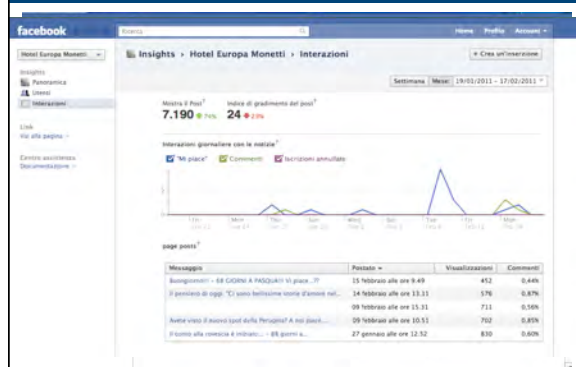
facebook

Ricerca

Home Profilo Account

Hotel Europa Monetti

Insights
Panoramica
Utenti
Interazioni

Link
Vai alla pagina

Centro assistenza
Documentazione

Insights › Hotel Europa Monetti › Interazioni

+ Crea un'inserzione

Settimana Mese 19/01/2011 - 17/02/2011

Mostra il Post
7.190 ▲ 74%

Indice di gradimento dei post
24 ▼ 23%

Interazioni giornaliere con le notizie

"Mi piace" Commenti Iscrizioni annullate

page posts

| Messaggio | Postato | Visualizzazioni | Commenti |
|---|---|---|---|
| Buongiorno!!! -- 48 GIORNI A PASQUA!!! Vi piace...?? | 15 febbraio alle ore 9.49 | 452 | 0,44% |
| Il pensiero di oggi: "Ci sono bellissime storie d'amore nel... | 14 febbraio alle ore 13.11 | 576 | 0,87% |
| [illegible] | 09 febbraio alle ore 15.31 | 711 | 0,56% |
| Avete visto il nuovo spot della Perugina? A noi piace... | 09 febbraio alle ore 10.51 | 702 | 0,85% |
| Il sonno alla coscienza e intranc... -- 69 giorni a... | 27 gennaio alle ore 12.52 | 830 | 0,60% |